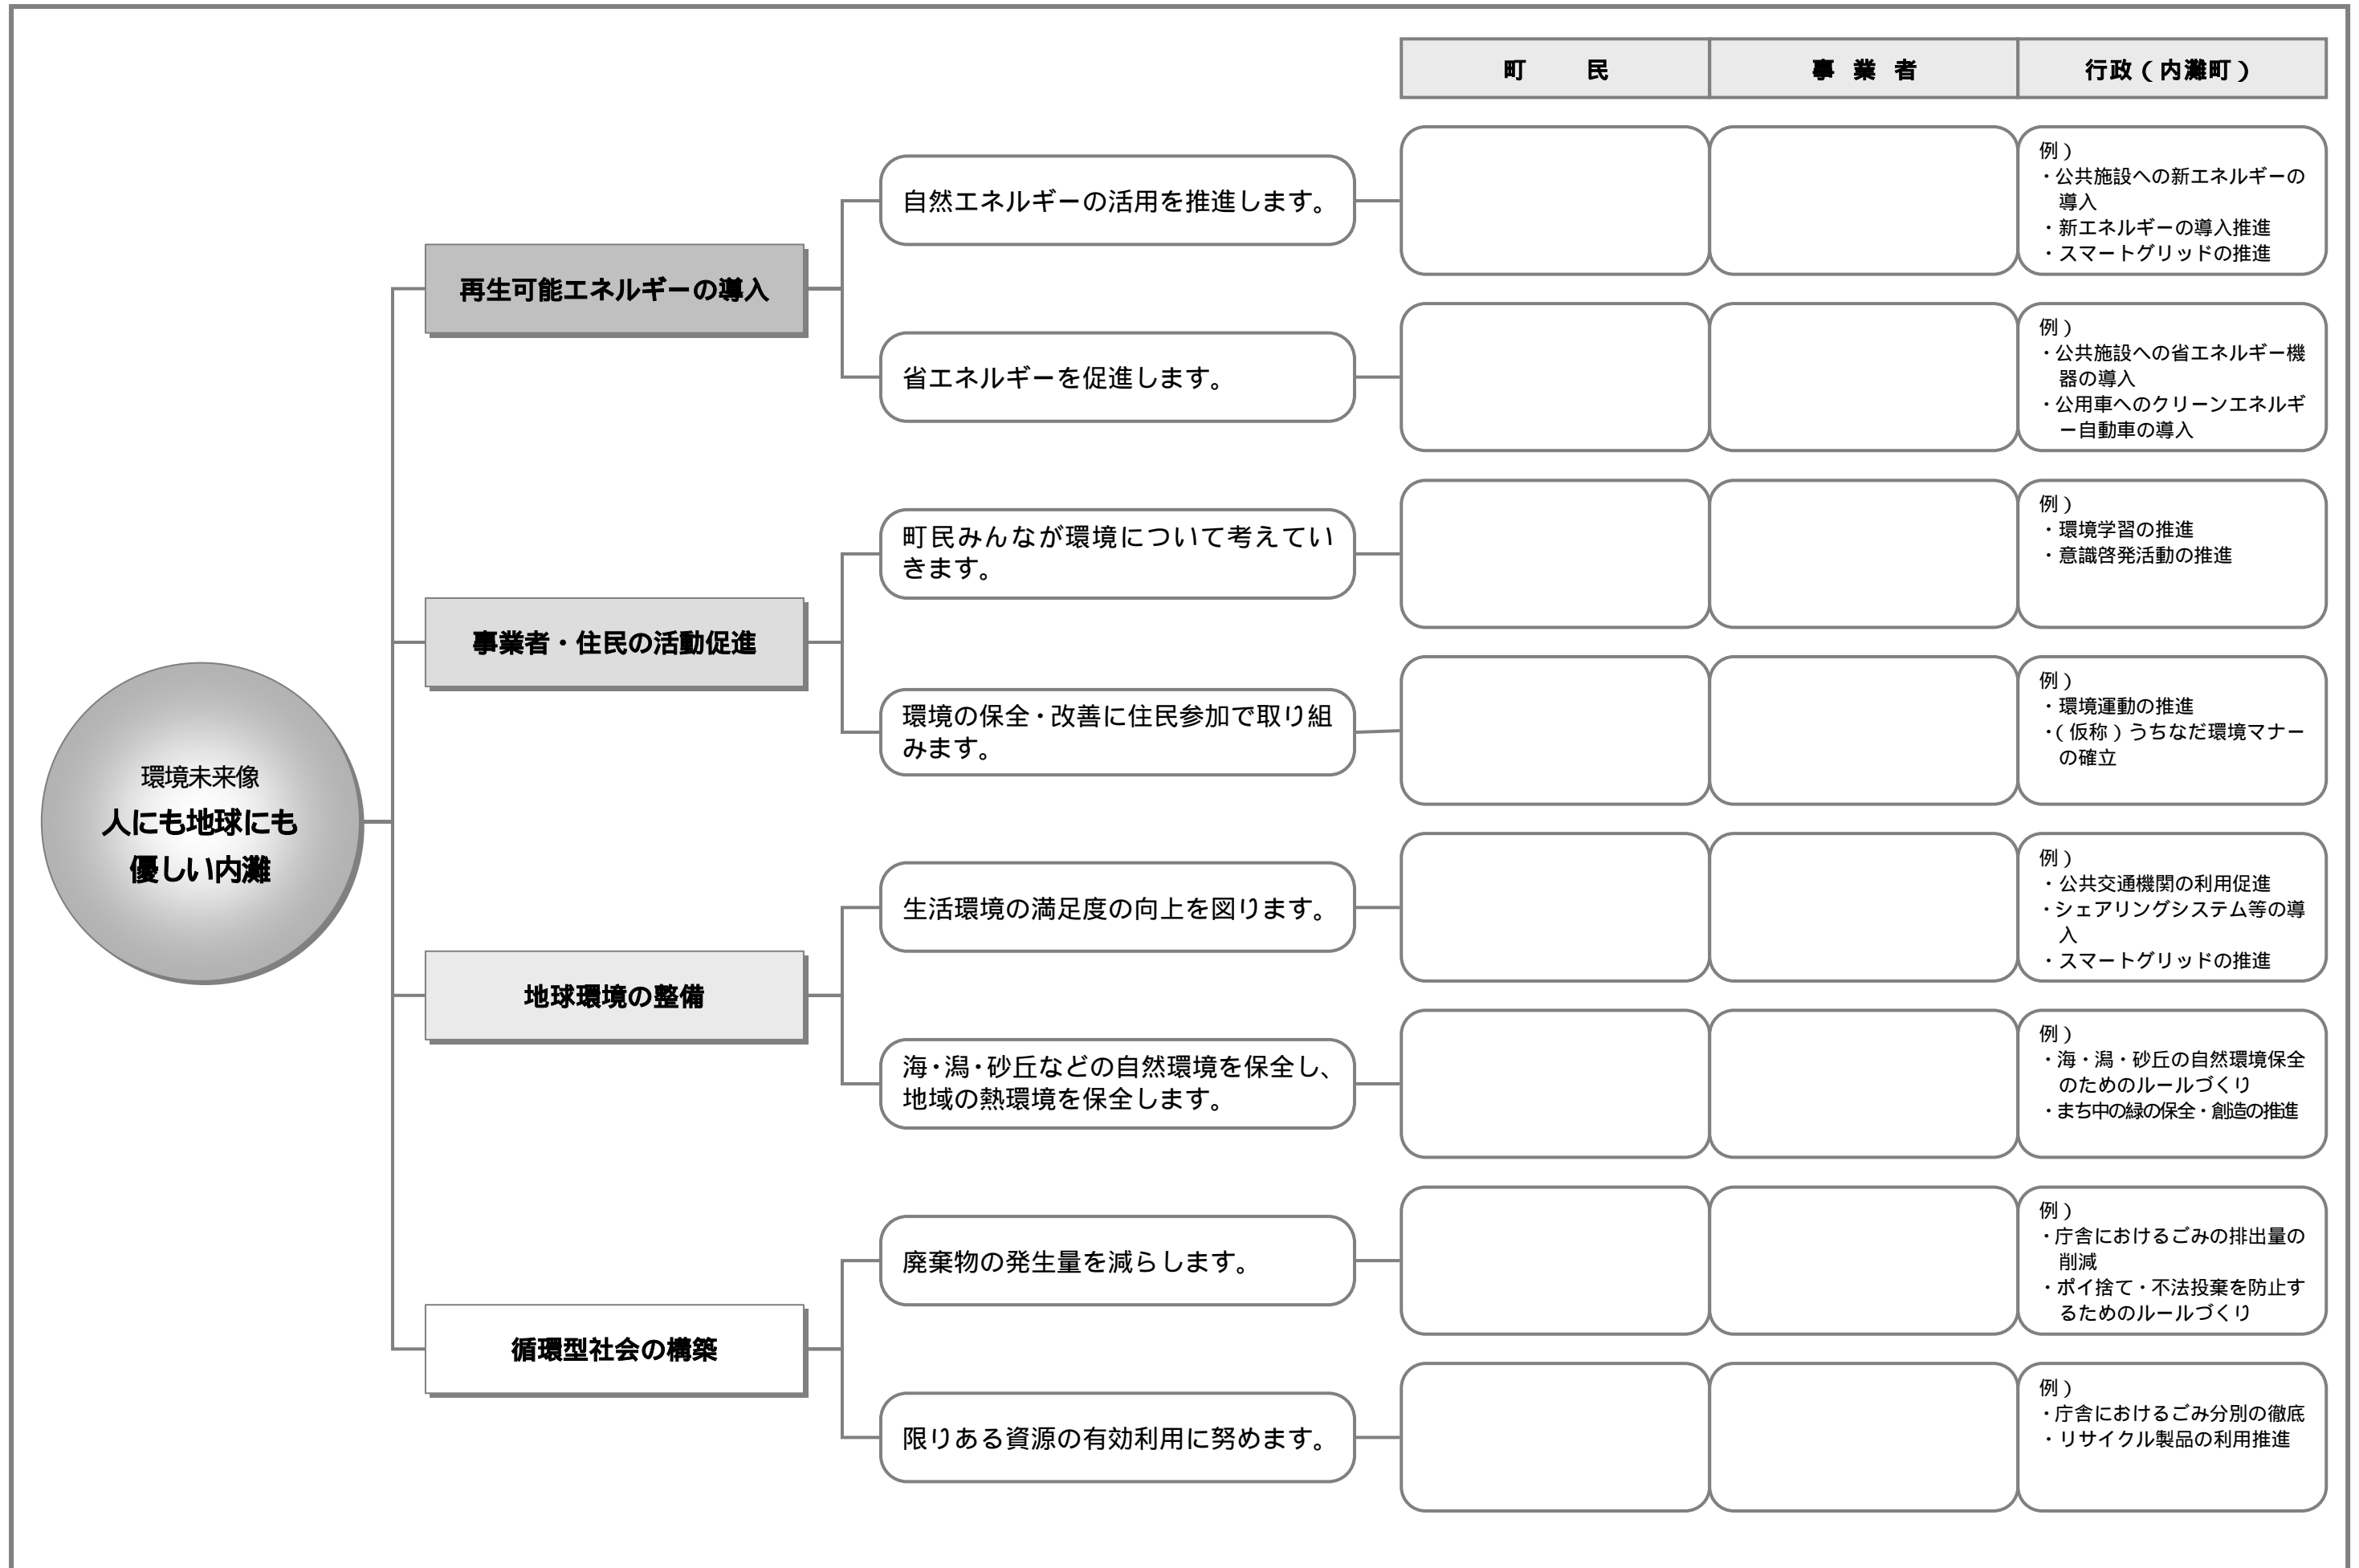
| 町　民 | 事業者 | 行政（内灘町） |
|---|---|---|

環境未来像
人にも地球にも優しい内灘

再生可能エネルギーの導入

自然エネルギーの活用を推進します。

例）
・公共施設への新エネルギーの導入
・新エネルギーの導入推進
・スマートグリッドの推進

省エネルギーを促進します。

例）
・公共施設への省エネルギー機器の導入
・公用車へのクリーンエネルギー自動車の導入

事業者・住民の活動促進

町民みんなが環境について考えていきます。

例）
・環境学習の推進
・意識啓発活動の推進

環境の保全・改善に住民参加で取り組みます。

例）
・環境運動の推進
・（仮称）うちなだ環境マナーの確立

地球環境の整備

生活環境の満足度の向上を図ります。

例）
・公共交通機関の利用促進
・シェアリングシステム等の導入
・スマートグリッドの推進

海・潟・砂丘などの自然環境を保全し、地域の熱環境を保全します。

例）
・海・潟・砂丘の自然環境保全のためのルールづくり
・まち中の緑の保全・創造の推進

循環型社会の構築

廃棄物の発生量を減らします。

例）
・庁舎におけるごみの排出量の削減
・ポイ捨て・不法投棄を防止するためのルールづくり

限りある資源の有効利用に努めます。

例）
・庁舎におけるごみ分別の徹底
・リサイクル製品の利用推進